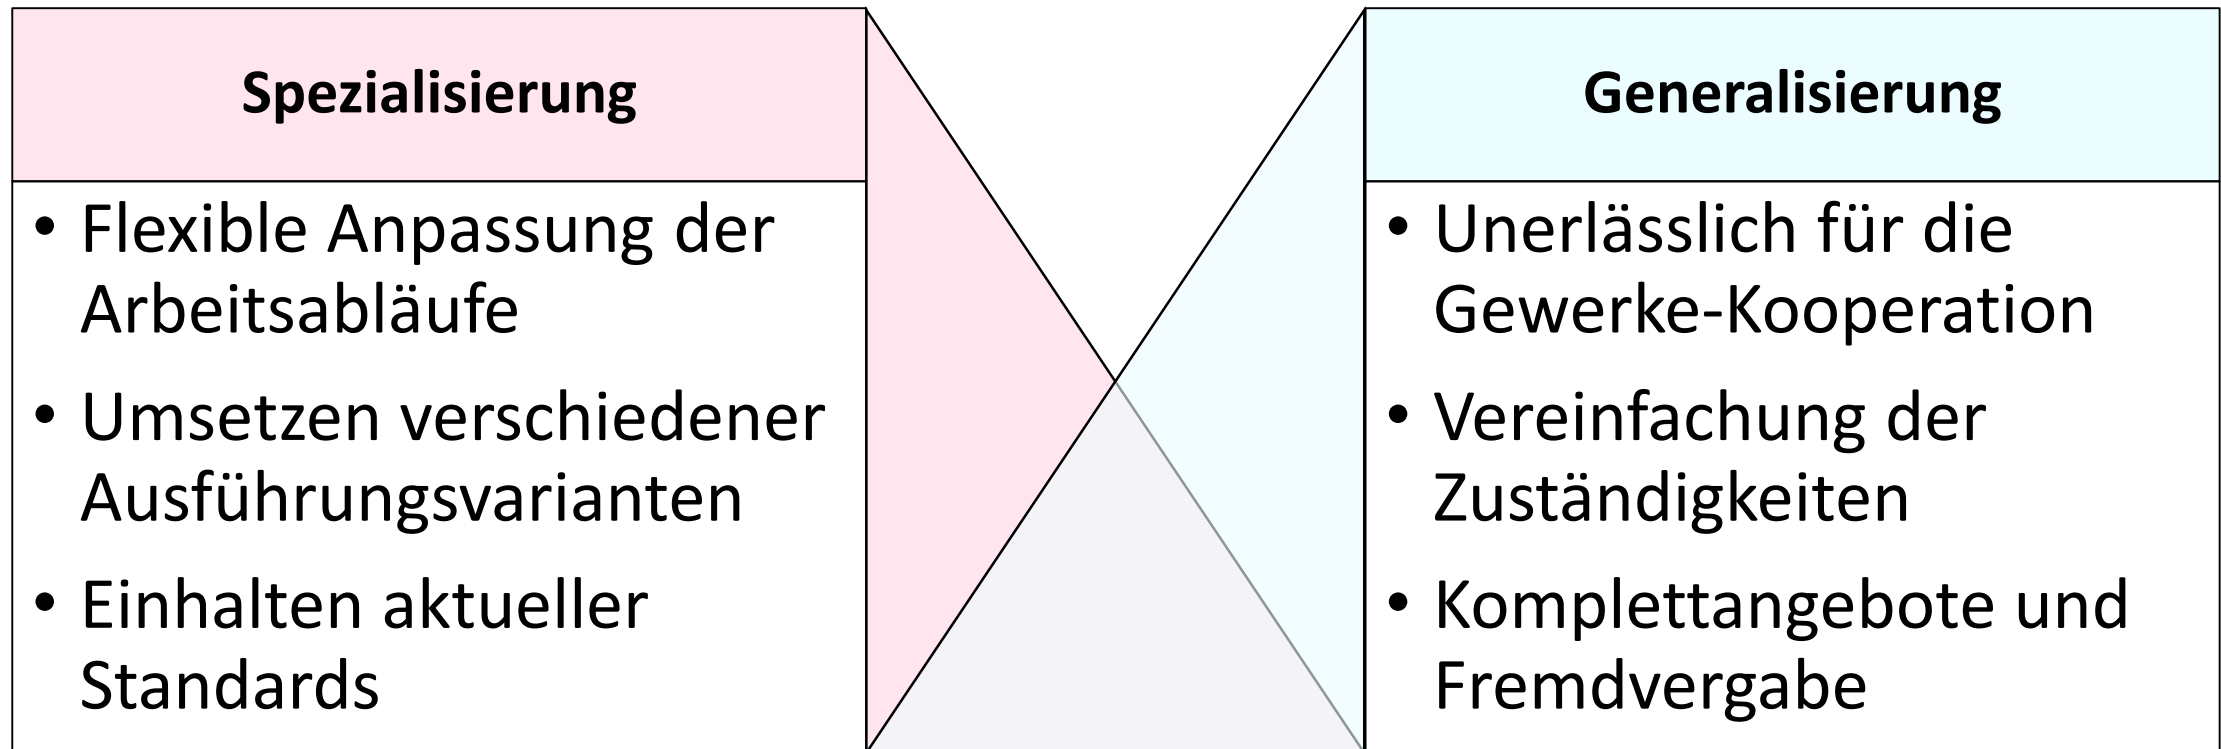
Spezialisierung

- Flexible Anpassung der Arbeitsabläufe
- Umsetzen verschiedener Ausführungsvarianten
- Einhalten aktueller Standards

Generalisierung

- Unerlässlich für die Gewerke-Kooperation
- Vereinfachung der Zuständigkeiten
- Komplettangebote und Fremdvergabe